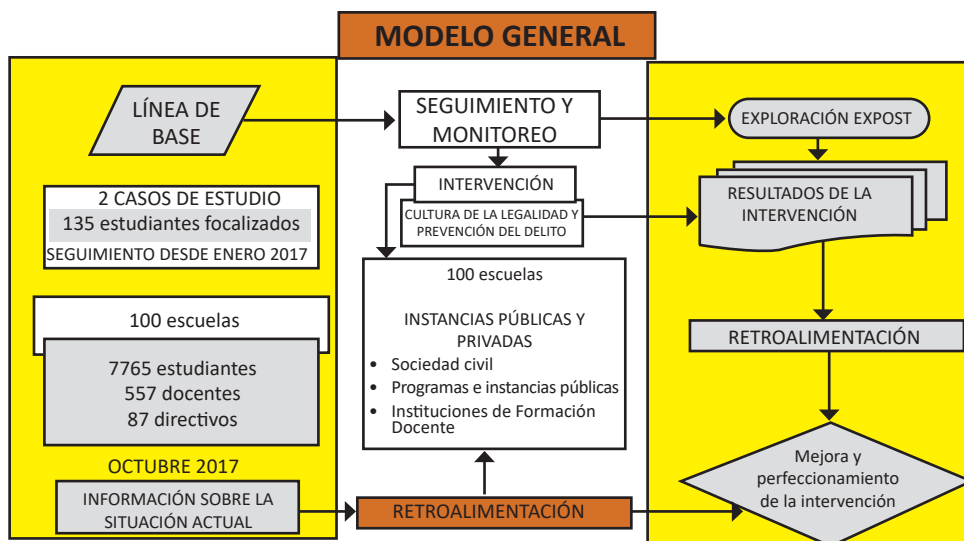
MODELO GENERAL

LÍNEA DE BASE

2 CASOS DE ESTUDIO
135 estudiantes focalizados
SEGUIMIENTO DESDE ENERO 2017

100 escuelas

7765 estudiantes
557 docentes
87 directivos

OCTUBRE 2017

INFORMACIÓN SOBRE LA SITUACIÓN ACTUAL

SEGUIMIENTO Y MONITOREO

INTERVENCIÓN

CULTURA DE LA LEGALIDAD Y PREVENCIÓN DEL DELITO

100 escuelas

INSTANCIAS PÚBLICAS Y PRIVADAS
- Sociedad civil
- Programas e instancias públicas
- Instituciones de Formación Docente

RETROALIMENTACIÓN

EXPLORACIÓN EXPOST

RESULTADOS DE LA INTERVENCIÓN

RETROALIMENTACIÓN

Mejora y perfeccionamiento de la intervención